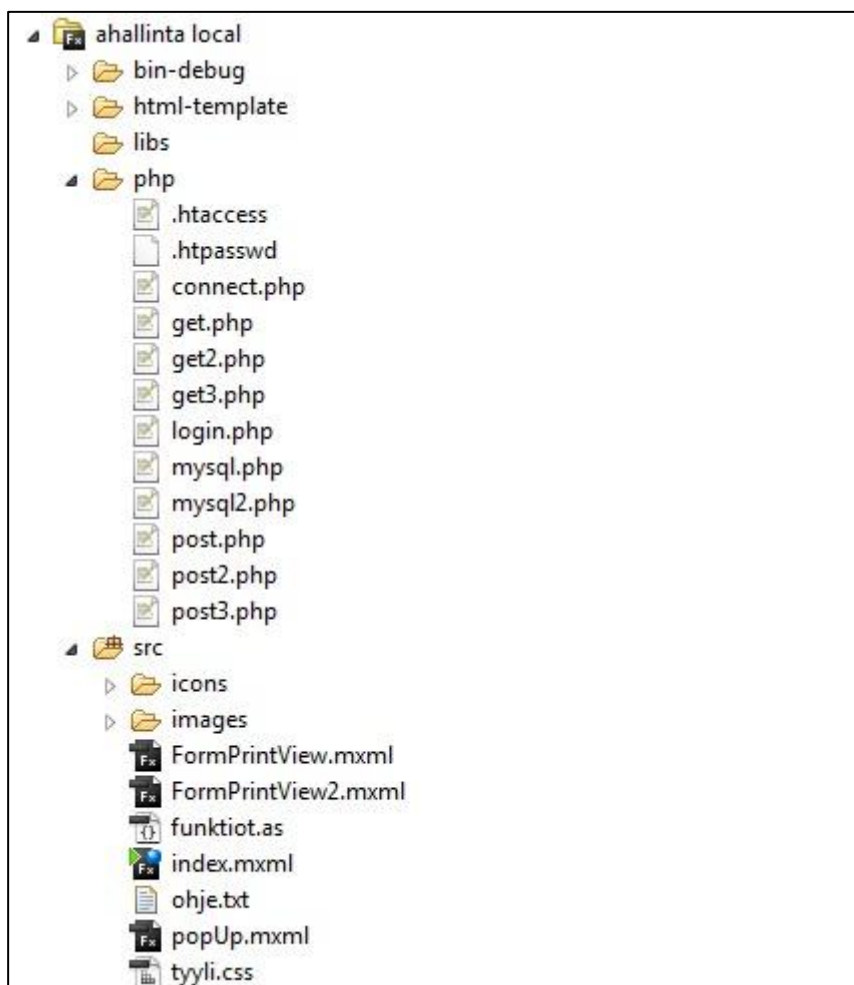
ahallinta local
bin-debug
html-template
libs
php
.htaccess
.htpasswd
connect.php
get.php
get2.php
get3.php
login.php
mysql.php
mysql2.php
post.php
post2.php
post3.php
src
icons
images
FormPrintView.mxml
FormPrintView2.mxml
funktiot.as
index.mxml
ohje.txt
popUp.mxml
tyyli.css